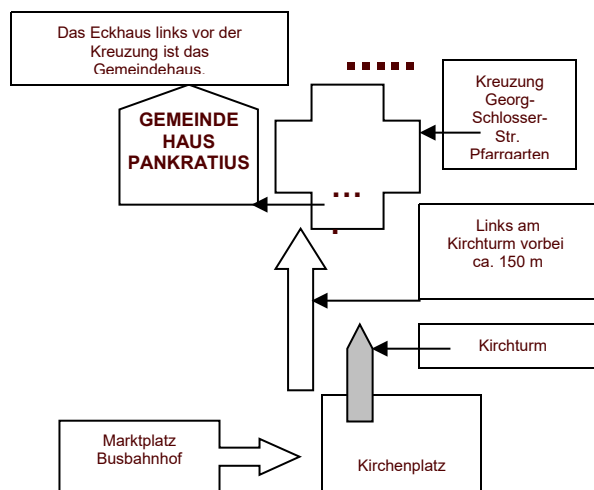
Das Eckhaus links vor der Kreuzung ist das Gemeindehaus.

GEMEINDE HAUS PANKRATIUS

Kreuzung Georg-Schlosser-Str. Pfarrgarten

Links am Kirchturm vorbei ca. 150 m

Kirchturm

Marktplatz Busbahnhof

Kirchenplatz